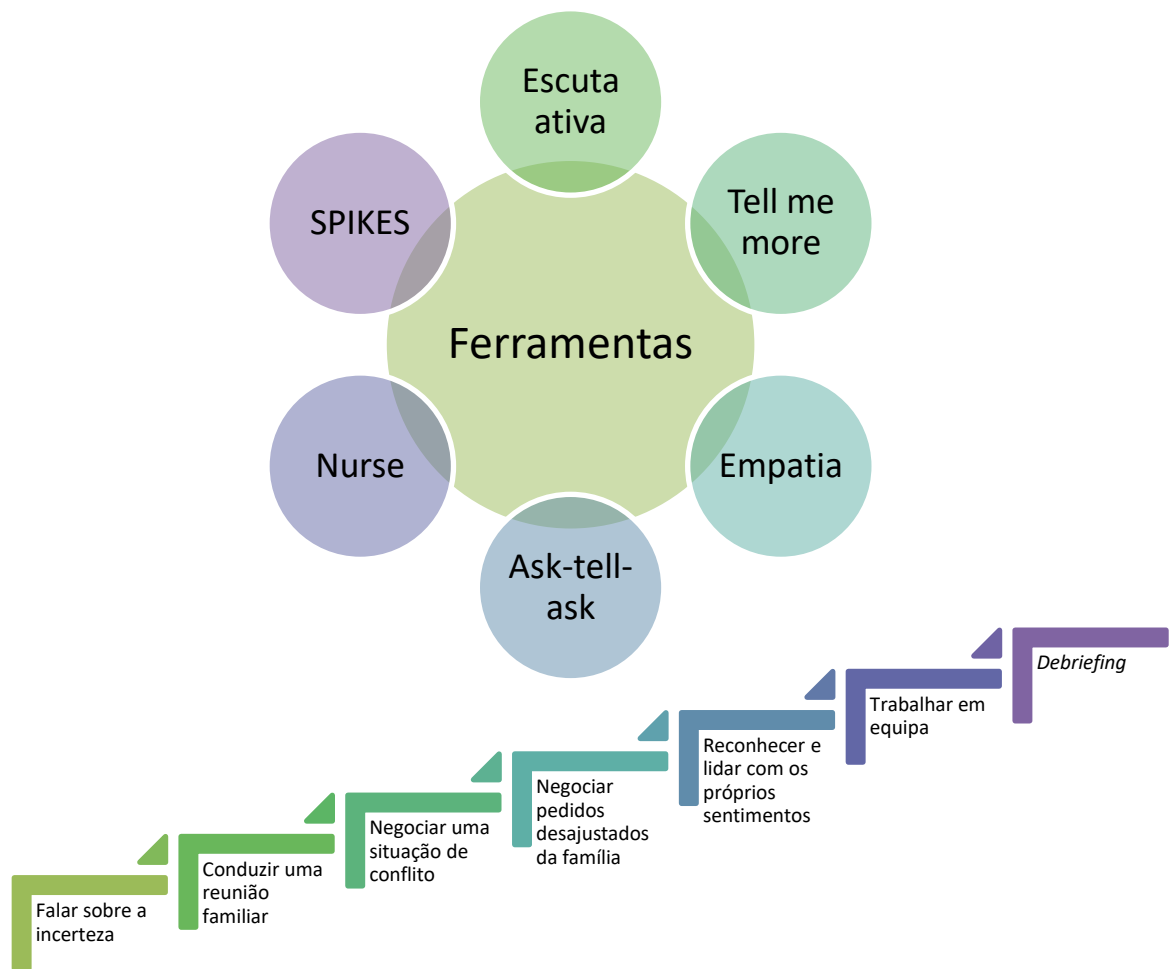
Escuta ativa

Tell me more

SPIKES

Ferramentas

Nurse

Empatia

Ask-tell-ask

Falar sobre a incerteza

Conduzir uma reunião familiar

Negociar uma situação de conflito

Negociar pedidos desajustados da família

Reconhecer e lidar com os próprios sentimentos

Trabalhar em equipa

*Debriefing*